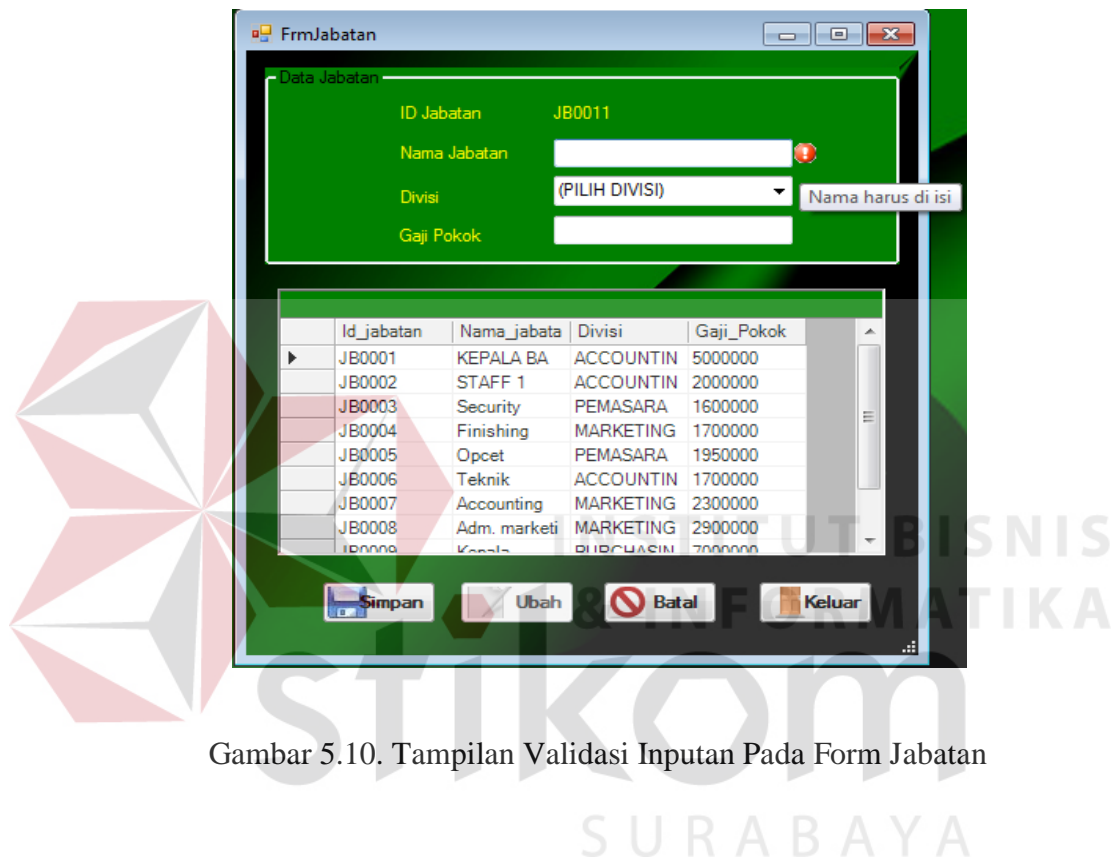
FrmJabatan

Data Jabatan

ID Jabatan JB0011

Nama Jabatan

Divisi (PILIH DIVISI)

Nama harus di isi

Gaji Pokok

| | Id_jabatan | Nama_jabata | Divisi | Gaji_Pokok |
|---|---|---|---|---|
| ▶ | JB0001 | KEPALA BA | ACCOUNTIN | 5000000 |
| | JB0002 | STAFF 1 | ACCOUNTIN | 2000000 |
| | JB0003 | Security | PEMASARA | 1600000 |
| | JB0004 | Finishing | MARKETING | 1700000 |
| | JB0005 | Opcet | PEMASARA | 1950000 |
| | JB0006 | Teknik | ACCOUNTIN | 1700000 |
| | JB0007 | Accounting | MARKETING | 2300000 |
| | JB0008 | Adm. marketi | MARKETING | 2900000 |
| | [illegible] | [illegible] | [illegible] | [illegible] |

Simpan Ubah Batal Keluar

INSTITUT BISNIS & INFORMATIKA

stikom

Gambar 5.10. Tampilan Validasi Inputan Pada Form Jabatan

SURABAYA